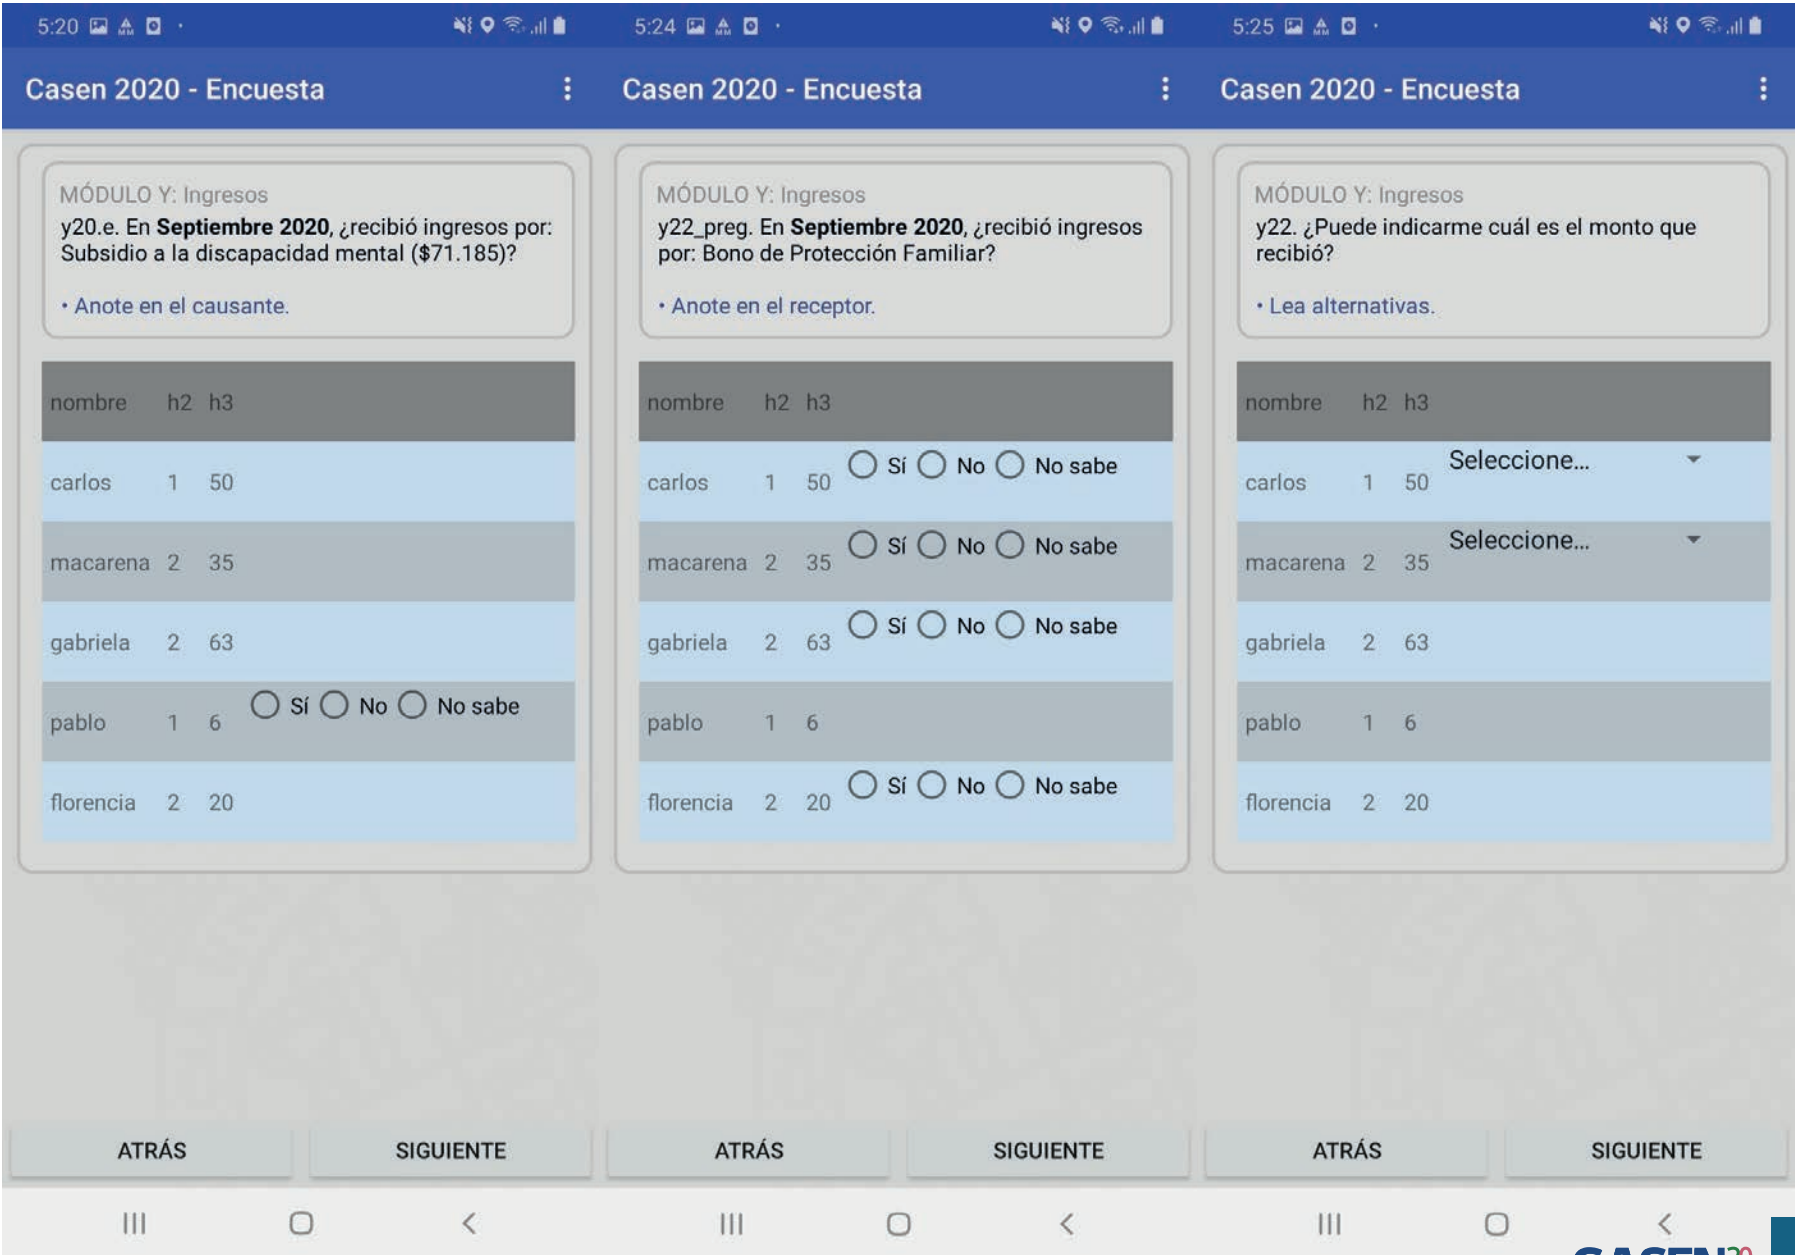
5:20

Casen 2020 - Encuesta

MÓDULO Y: Ingresos
y20.e. En **Septiembre 2020**, ¿recibió ingresos por: Subsidio a la discapacidad mental ($71.185)?

• Anote en el causante.

| nombre | h2 | h3 | |
|---|---|---|---|
| carlos | 1 | 50 | |
| macarena | 2 | 35 | |
| gabriela | 2 | 63 | |
| pablo | 1 | 6 | Sí No No sabe |
| florencia | 2 | 20 | |

ATRÁS SIGUIENTE

5:24

Casen 2020 - Encuesta

MÓDULO Y: Ingresos
y22_preg. En **Septiembre 2020**, ¿recibió ingresos por: Bono de Protección Familiar?

• Anote en el receptor.

| nombre | h2 | h3 | |
|---|---|---|---|
| carlos | 1 | 50 | Sí No No sabe |
| macarena | 2 | 35 | Sí No No sabe |
| gabriela | 2 | 63 | Sí No No sabe |
| pablo | 1 | 6 | |
| florencia | 2 | 20 | Sí No No sabe |

ATRÁS SIGUIENTE

5:25

Casen 2020 - Encuesta

MÓDULO Y: Ingresos
y22. ¿Puede indicarme cuál es el monto que recibió?

• Lea alternativas.

| nombre | h2 | h3 | |
|---|---|---|---|
| carlos | 1 | 50 | Seleccione... |
| macarena | 2 | 35 | Seleccione... |
| gabriela | 2 | 63 | |
| pablo | 1 | 6 | |
| florencia | 2 | 20 | |

ATRÁS SIGUIENTE